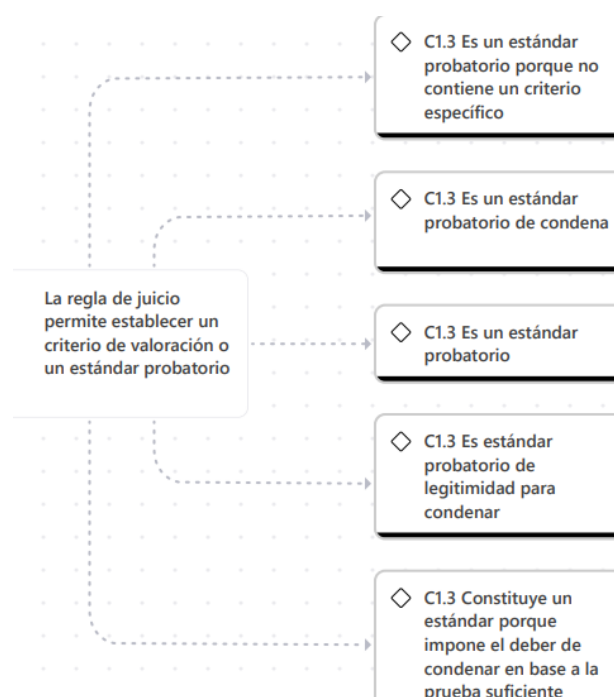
La regla de juicio permite establecer un criterio de valoración o un estándar probatorio

C1.3 Es un estándar probatorio porque no contiene un criterio específico

C1.3 Es un estándar probatorio de condena

C1.3 Es un estándar probatorio

C1.3 Es estándar probatorio de legitimidad para condenar

C1.3 Constituye un estándar porque impone el deber de condenar en base a la prueba suficiente